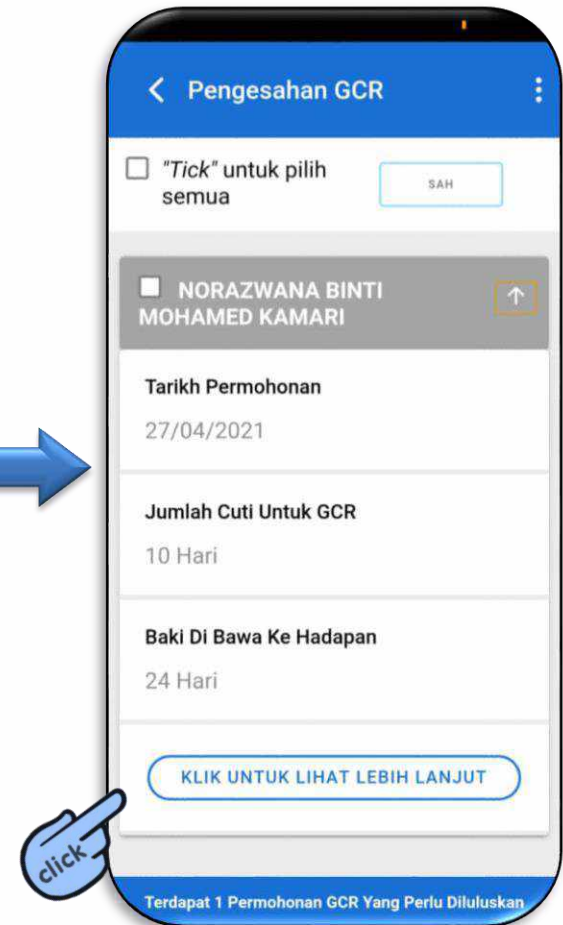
Pengesahan GCR

"Tick" untuk pilih semua

SAH

NORAZWANA BINTI MOHAMED KAMARI

Tarikh Permohonan

27/04/2021

Jumlah Cuti Untuk GCR

10 Hari

Baki Di Bawa Ke Hadapan

24 Hari

KLIK UNTUK LIHAT LEBIH LANJUT

click

Terdapat 1 Permohonan GCR Yang Perlu Diluluskan